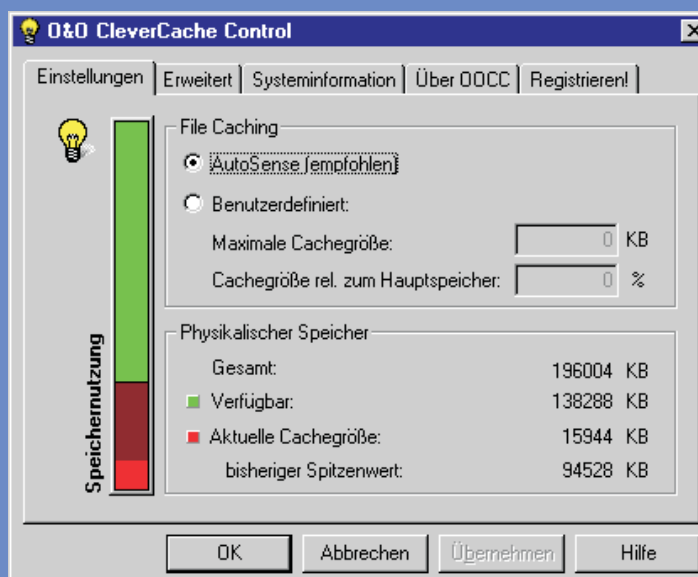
O&O CleverCache Control

Einstellungen | Erweitert | Systeminformation | Über OOCC | Registrieren!

File Caching

AutoSense (empfohlen)

Benutzerdefiniert:

Maximale Cachegröße: 0 KB

Cachegröße rel. zum Hauptspeicher: 0 %

Physikalischer Speicher

Gesamt: 196004 KB

Verfügbar: 138288 KB

Aktuelle Cachegröße: 15944 KB

bisheriger Spitzenwert: 94528 KB

Speichernutzung

OK | Abbrechen | Übernehmen | Hilfe